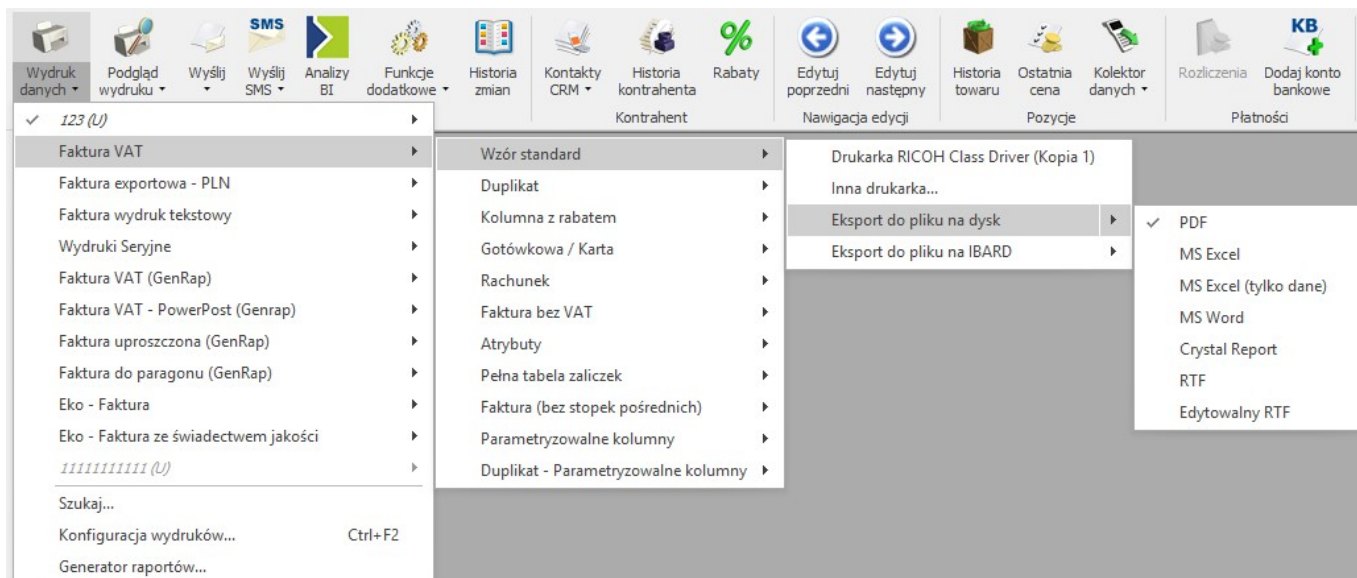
SMS

KB

Wydruk danych ▾ Podgląd wydruku ▾ Wyślij ▾ Wyślij SMS ▾ Analizy BI Funkcje dodatkowe ▾ Historia zmian Kontakty CRM ▾ Historia kontrahenta Rabaty Edytuj poprzedni Edytuj następny Historia towaru Ostatnia cena Kolektor danych ▾ Rozliczenia Dodaj konto bankowe

Kontrahent Nawigacja edycji Pozycje Płatności

✓ 123 (U)
Faktura VAT
Faktura exportowa - PLN
Faktura wydruk tekstowy
Wydruki Seryjne
Faktura VAT (GenRap)
Faktura VAT - PowerPost (Genrap)
Faktura uproszczona (GenRap)
Faktura do paragonu (GenRap)
Eko - Faktura
Eko - Faktura ze świadectwem jakości
11111111111 (U)
Szukaj...
Konfiguracja wydruków... Ctrl+F2
Generator raportów...

Wzór standard
Duplikat
Kolumna z rabatem
Gotówkowa / Karta
Rachunek
Faktura bez VAT
Atrybuty
Pełna tabela zaliczek
Faktura (bez stopek pośrednich)
Parametryzowalne kolumny
Duplikat - Parametryzowalne kolumny

Drukarka RICOH Class Driver (Kopia 1)
Inna drukarka...
Eksport do pliku na dysk
Eksport do pliku na IBARD

✓ PDF
MS Excel
MS Excel (tylko dane)
MS Word
Crystal Report
RTF
Edytowalny RTF